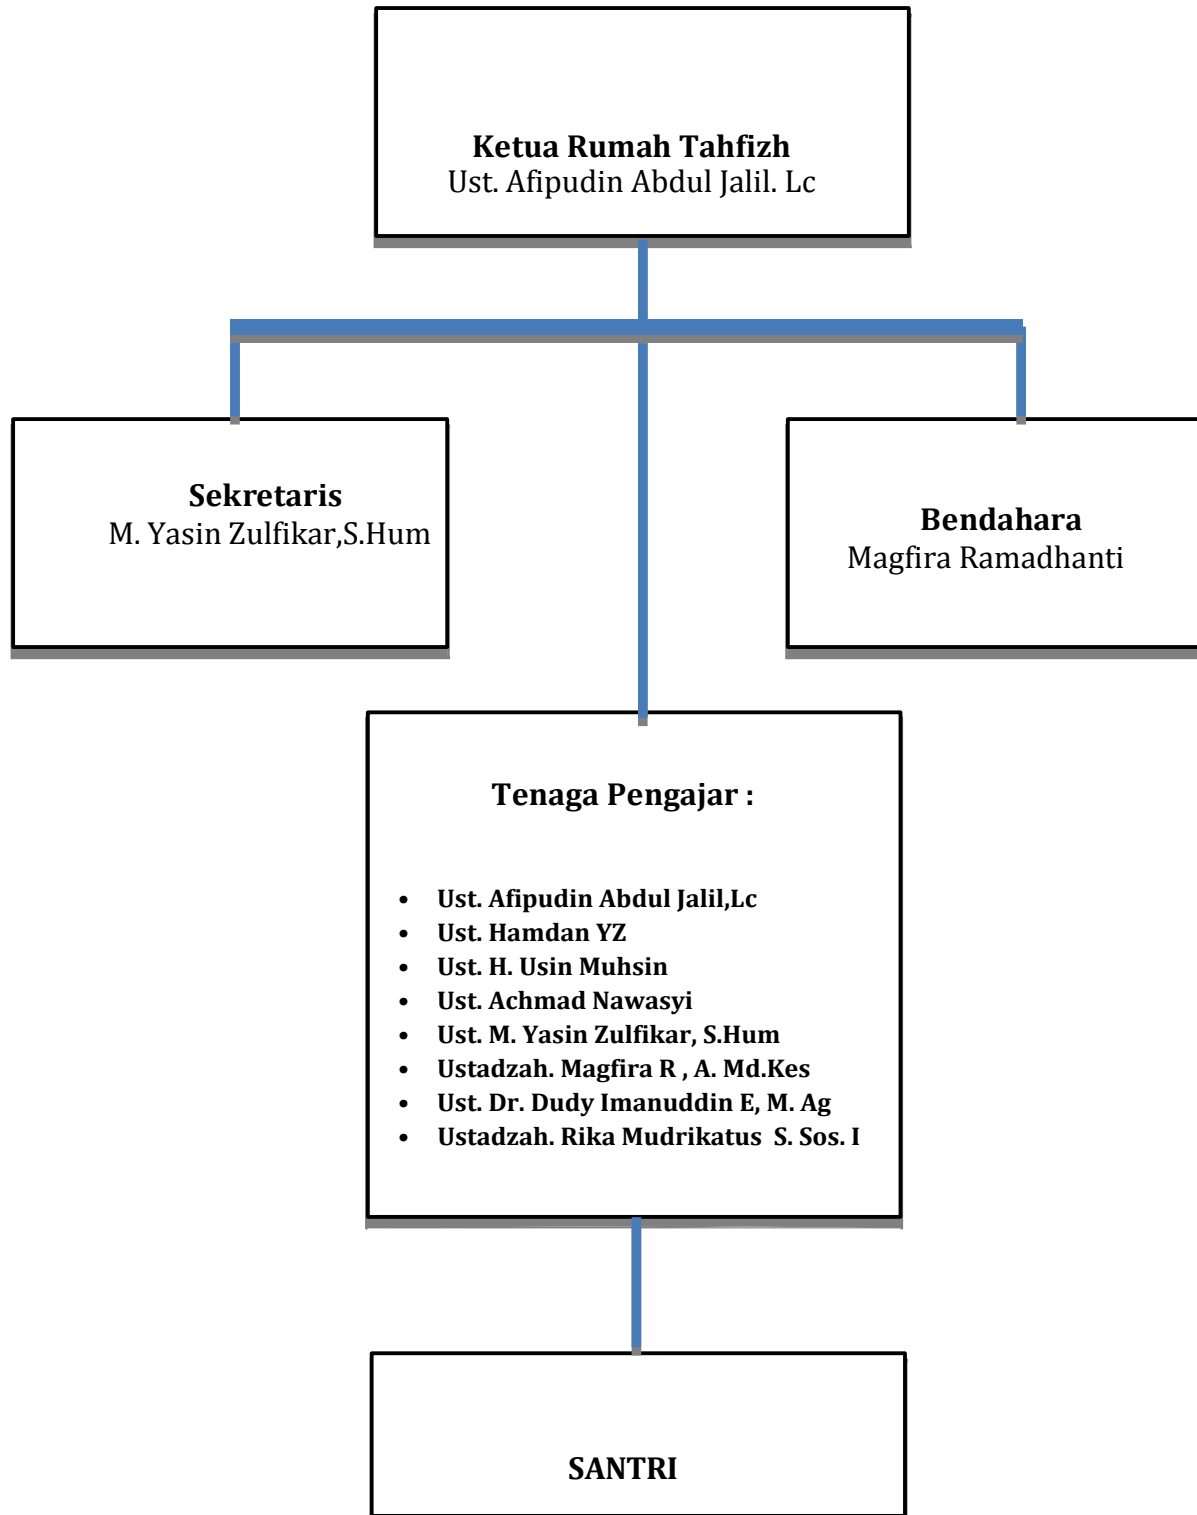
**Ketua Rumah Tahfizh**
Ust. Afipudin Abdul Jalil. Lc

**Sekretaris**
M. Yasin Zulfikar,S.Hum

**Bendahara**
Magfira Ramadhanti

**Tenaga Pengajar :**

- Ust. Afipudin Abdul Jalil,Lc
- Ust. Hamdan YZ
- Ust. H. Usin Muhsin
- Ust. Achmad Nawasyi
- Ust. M. Yasin Zulfikar, S.Hum
- Ustadzah. Magfira R , A. Md.Kes
- Ust. Dr. Dudy Imanuddin E, M. Ag
- Ustadzah. Rika Mudrikatus S. Sos. I

**SANTRI**